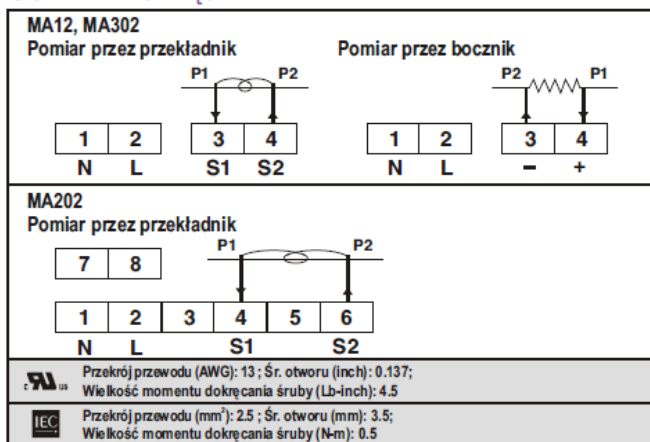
MA12, MA302
Pomiar przez przekładnik

P1 P2

| 1 | 2 |
|---|---|
| N | L |

| 3 | 4 |
|---|---|
| S1 | S2 |

Pomiar przez bocznik

P2 P1

| 1 | 2 |
|---|---|
| N | L |

| 3 | 4 |
|---|---|
| – | + |

MA202
Pomiar przez przekładnik

| 7 | 8 |
|---|---|

P1 P2

| 1 | 2 | 3 | 4 | 5 | 6 |
|---|---|---|---|---|---|
| N | L | | S1 | | S2 |

Przekrój przewodu (AWG): 13 ; Śr. otworu (inch): 0.137;
Wielkość momentu dokręcania śruby (Lb-inch): 4.5

IEC Przekrój przewodu (mm$^2$): 2.5 ; Śr. otworu (mm): 3.5;
Wielkość momentu dokręcania śruby (N-m): 0.5